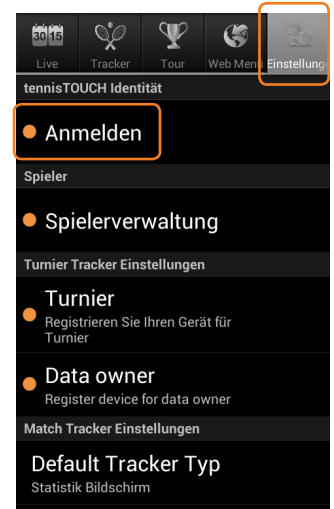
30 15
Live
Tracker
Tour
Web Menü
Einstellung

tennisTOUCH Identität

Anmelden

Spieler

Spielerverwaltung

Turnier Tracker Einstellungen

Turnier
Registrieren Sie Ihren Gerät für Turnier

Data owner
Register device for data owner

Match Tracker Einstellungen

Default Tracker Typ
Statistik Bildschirm